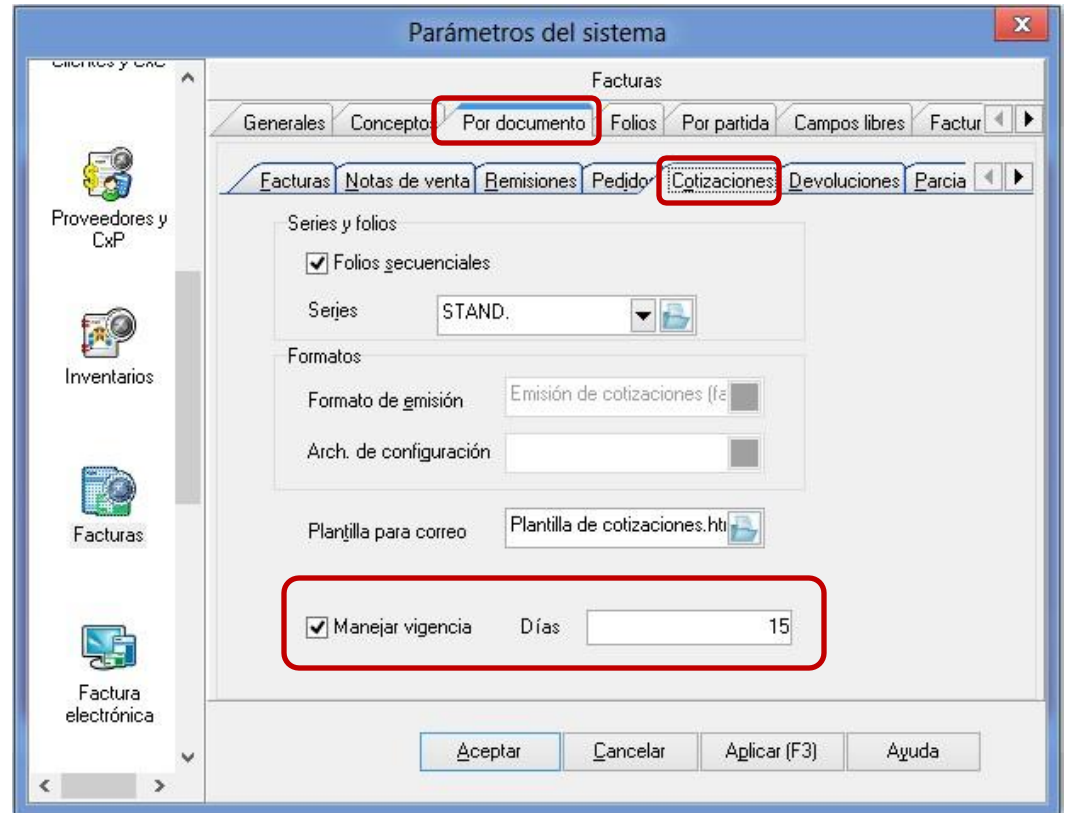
Parámetros del sistema

Clientes y CxC

Proveedores y CxP

Inventarios

Facturas

Factura electrónica

Facturas

Generales | Conceptos | Por documento | Folios | Por partida | Campos libres | Factur

Facturas | Notas de venta | Remisiones | Pedido | Cotizaciones | Devoluciones | Parcia

Series y folios

Folios secuenciales

Series STAND.

Formatos

Formato de emisión Emisión de cotizaciones (fa

Arch. de configuración

Plantilla para correo Plantilla de cotizaciones.htı

Manejar vigencia Días 15

Aceptar | Cancelar | Aplicar (F3) | Ayuda